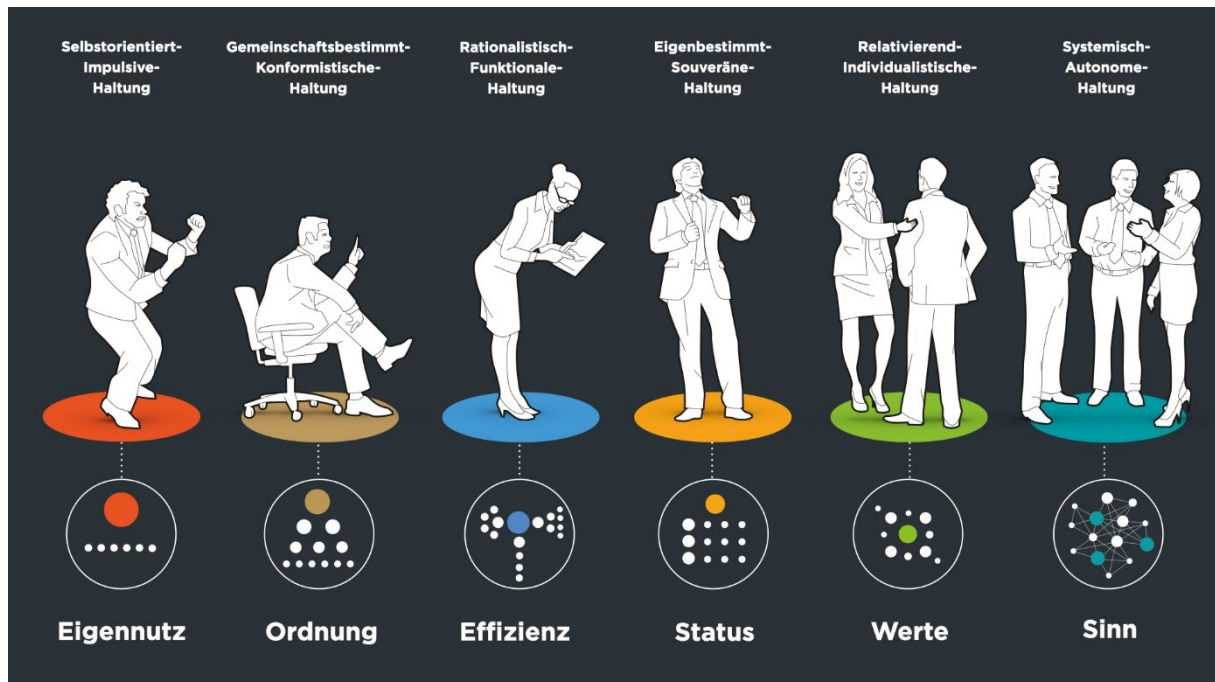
Selbstorientiert-Impulsive-Haltung

Gemeinschaftsbestimmt-Konformistische-Haltung

Rationalistisch-Funktionale-Haltung

Eigenbestimmt-Souveräne-Haltung

Relativierend-Individualistische-Haltung

Systemisch-Autonome-Haltung

Eigennutz

Ordnung

Effizienz

Status

Werte

Sinn